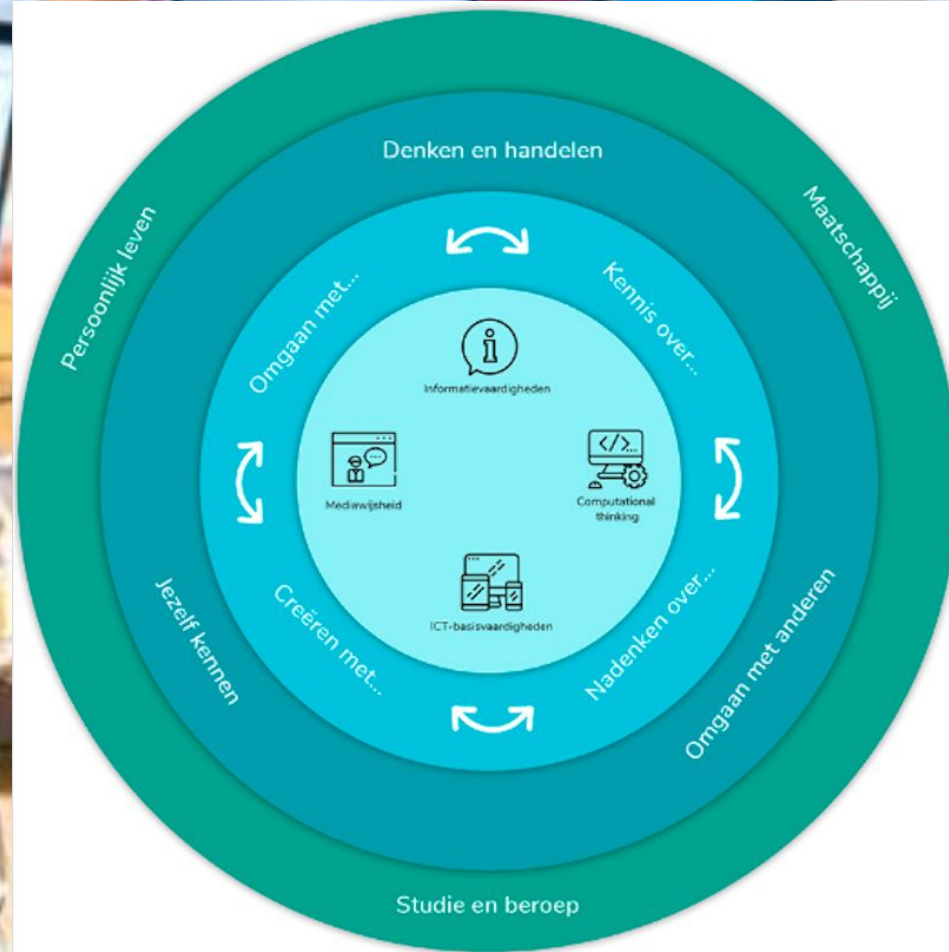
Persoonlijk leven

Maatschappij

Studie en beroep

Denken en handelen

Jezelf kennen

Omgaan met anderen

Omgaan met...

Kennis over...

Creëren met...

Nadenken over...

Informatievaardigheden

Mediawijsheid

Computational thinking

ICT-basisvaardigheden